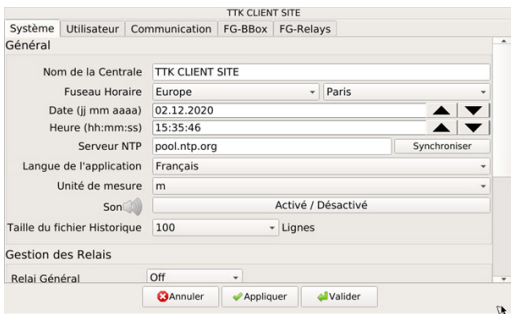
TTK CLIENT SITE

Système | Utilisateur | Communication | FG-BBox | FG-Relays

Général

Nom de la Centrale TTK CLIENT SITE

Fuseau Horaire Europe Paris

Date (jj mm aaaa) 02.12.2020

Heure (hh:mm:ss) 15:35:46

Serveur NTP pool.ntp.org Synchroniser

Langue de l'application Français

Unité de mesure m

Son Activé / Désactivé

Taille du fichier Historique 100 Lignes

Gestion des Relais

Relai Général Off

Annuler Appliquer Valider